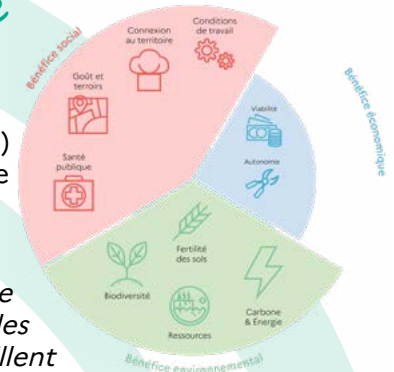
Bénéfice social
Connexion au territoire
Conditions de travail
Goût et terroirs
Santé publique
Bénéfice économique
Viabilité
Autonomie
Fertilité des sols
Biodiversité
Carbone & Énergie
Ressources
Bénéfice environnemental
)
e
e
les
llent